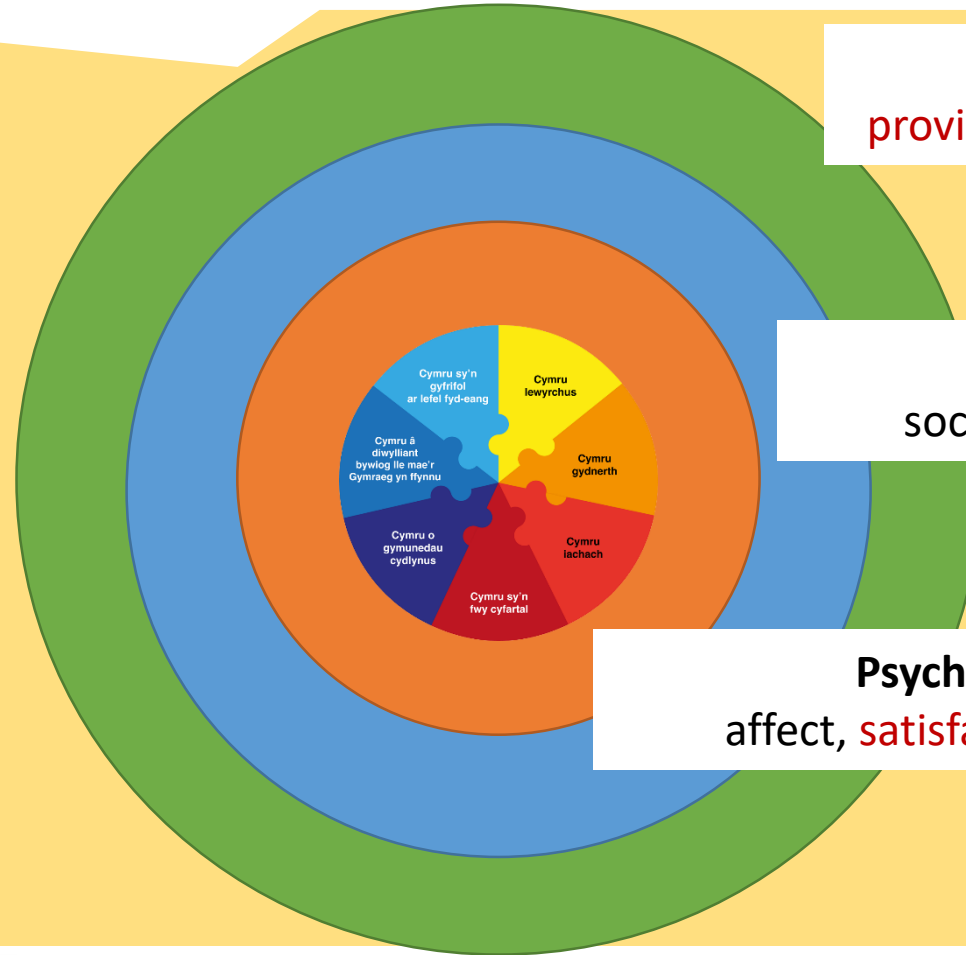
provi

soc

Psych
affect, satisfa

Cymru lewyrchus

Cymru gydnerth

Cymru iachach

Cymru sy'n fwy cyfartal

Cymru o gymunedau cydlynus

Cymru â diwylliant bywiog lle mae'r Gymraeg yn ffynnu

Cymru sy'n gyfrifol ar lefel fyd-eang